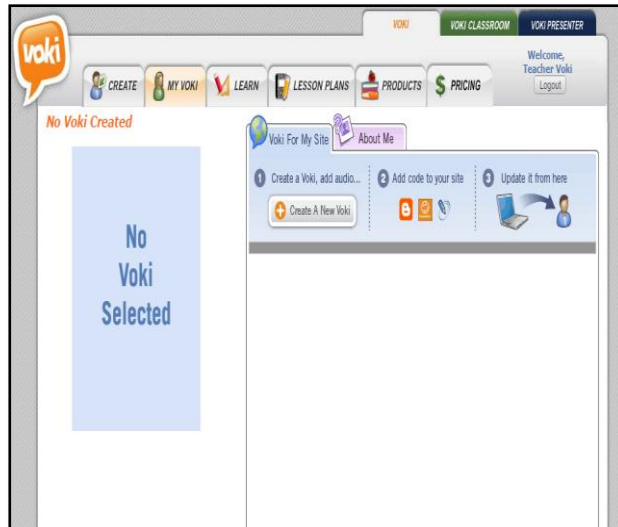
voki

VOKI VOKI CLASSROOM VOKI PRESENTER

Welcome, Teacher Voki
Logout

CREATE MY VOKI LEARN LESSON PLANS PRODUCTS $ PRICING

No Voki Created

No Voki Selected

Voki For My Site About Me

1 Create a Voki, add audio...
Create A New Voki

2 Add code to your site

3 Update it from here